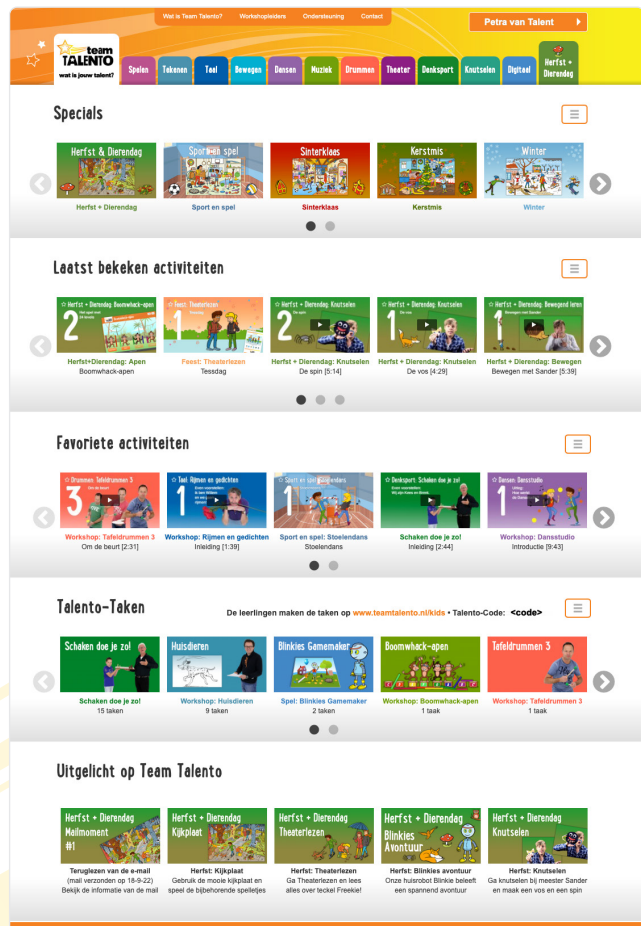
Wat is Team Talento? Workshopleiders Ondersteuning Contact

Petra van Talent

team TALENTO
wat is jouw talent?

Spelen Tekenen Taal Bewegen Dansen Muziek Drummen Theater Denksport Knutselen Digitaal Herfst + Dierendag

Specials

Herfst & Dierendag
Herfst + Dierendag

Sport en spel
Sport en spel

Sinterklaas
Sinterklaas

Kerstmis
Kerstmis

Winter
Winter

Laatst bekeken activiteiten

Herfst + Dierendag: Boomwhack-apen
Herfst+Dierendag: Apen
Boomwhack-apen

Feest: Theaterlezen
Feest: Theaterlezen
Tessdag

Herfst + Dierendag: Knutselen
Herfst + Dierendag: Knutselen
De spin [5:14]

Herfst + Dierendag: Knutselen
Herfst + Dierendag: Knutselen
De vos [4:29]

Herfst + Dierendag: Bewegend leren
Herfst + Dierendag: Bewegen
Bewegen met Sander [5:39]

Favoriete activiteiten

Drummen: Tafeldrummen 3
Workshop: Tafeldrummen 3
Om de beurt [2:31]

Taal: Rijmen en gedichten
Workshop: Rijmen en gedichten
Inleiding [1:39]

Sport en spel: Stoelendans
Sport en spel: Stoelendans
Stoelendans

Denksport: Schaken doe je zo!
Schaken doe je zo!
Inleiding [2:44]

Dansen: Dansstudio
Workshop: Dansstudio
Introductie [9:43]

Talento-Taken

De leerlingen maken de taken op www.teamtalento.nl/kids • Talento-Code: <code>

Schaken doe je zo!
Schaken doe je zo!
15 taken

Huisdieren
Workshop: Huisdieren
9 taken

Blinkies Gamemaker
Spel: Blinkies Gamemaker
2 taken

Boomwhack-apen
Workshop: Boomwhack-apen
1 taak

Tafeldrummen 3
Workshop: Tafeldrummen 3
1 taak

Uitgelicht op Team Talento

Herfst + Dierendag Mailmoment #1
Teruglezen van de e-mail
(mail verzonden op 18-9-22)
Bekijk de informatie van de mail

Herfst + Dierendag Kijkplaat
Herfst: Kijkplaat
Gebruik de mooie kijkplaat en speel de bijbehorende spelletjes

Herfst + Dierendag Theaterlezen
Herfst: Theaterlezen
Ga Theaterlezen en lees alles over teckel Freekie!

Herfst + Dierendag Blinkies Avontuur
Herfst: Blinkies avontuur
Onze huisrobot Blinkie beleeft een spannend avontuur

Herfst + Dierendag Knutselen
Herfst: Knutselen
Ga knutselen bij meester Sander en maak een vos en een spin